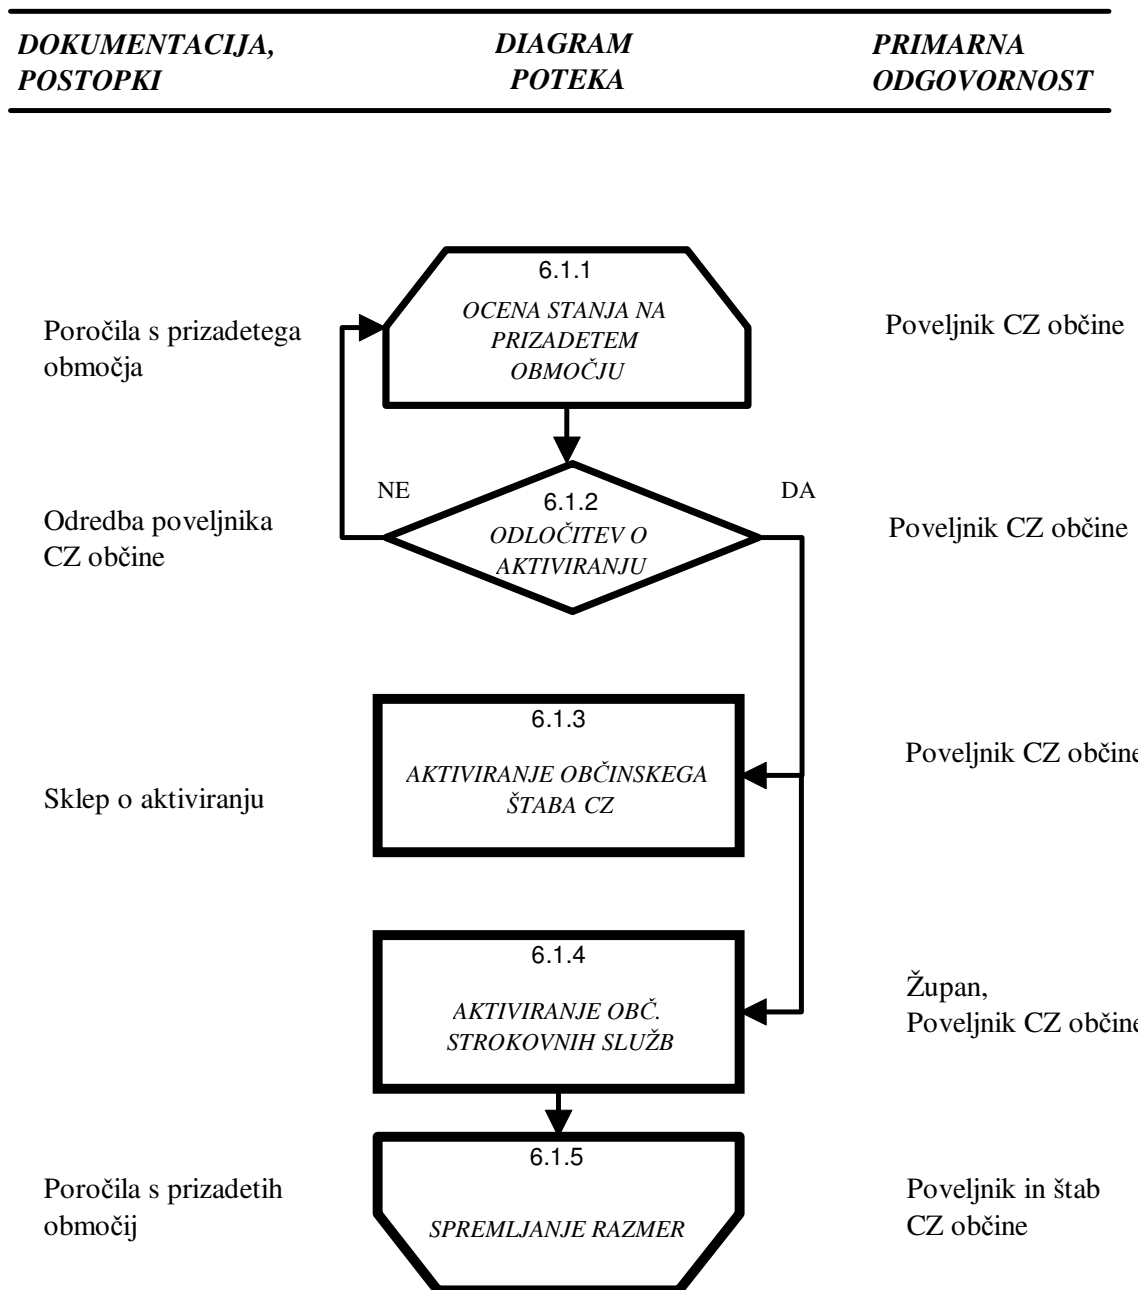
DOKUMENTACIJA, POSTOPKI

DIAGRAM POTEKA

PRIMARNA ODGOVORNOST

Poročila s prizadetega območja

6.1.1
OCENA STANJA NA PRIZADETEM OBMOČJU

Poveljnik CZ občine

Odredba poveljnika CZ občine

NE

6.1.2
ODLOČITEV O AKTIVIRANJU

DA

Poveljnik CZ občine

Sklep o aktiviranju

6.1.3
AKTIVIRANJE OBČINSKEGA ŠTABA CZ

Poveljnik CZ občine

6.1.4
AKTIVIRANJE OBČ. STROKOVNIH SLUŽB

Župan,
Poveljnik CZ občine

Poročila s prizadetih območij

6.1.5
SPREMLJANJE RAZMER

Poveljnik in štab CZ občine